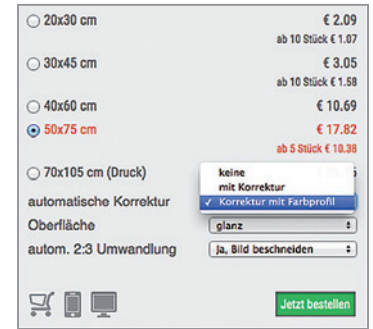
20x30 cm € 2.09
ab 10 Stück € 1.07

30x45 cm € 3.05
ab 10 Stück € 1.58

40x60 cm € 10.69

50x75 cm € 17.82
ab 5 Stück € 10.38

70x105 cm (Druck) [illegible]

keine
mit Korrektur
✓ Korrektur mit Farbprofil

automatische Korrektur
Oberfläche glanz
autom. 2:3 Umwandlung ja, Bild beschneiden

Jetzt bestellen